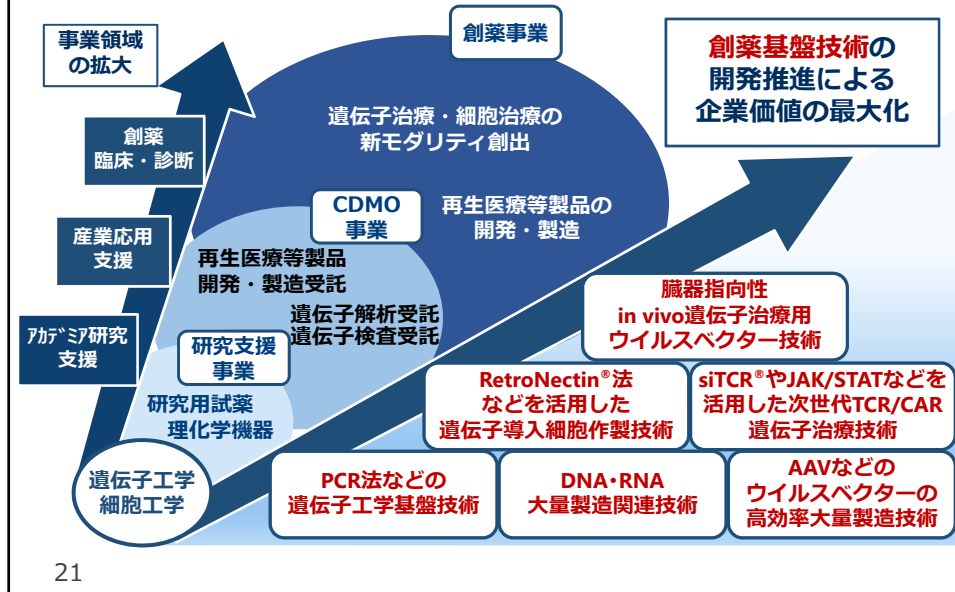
事業領域の拡大

創薬臨床・診断

産業応用支援

ｱｶﾃﾞﾐｱ研究支援

創薬事業

遺伝子治療・細胞治療の新モダリティ創出

CDMO事業

再生医療等製品の開発・製造

再生医療等製品開発・製造受託

遺伝子解析受託
遺伝子検査受託

研究支援事業

研究用試薬
理化学機器

遺伝子工学
細胞工学

創薬基盤技術の開発推進による企業価値の最大化

臓器指向性
in vivo遺伝子治療用
ウイルスベクター技術

RetroNectin®法
などを活用した
遺伝子導入細胞作製技術

siTCR®やJAK/STATなどを
活用した次世代TCR/CAR
遺伝子治療技術

PCR法などの
遺伝子工学基盤技術

DNA・RNA
大量製造関連技術

AAVなどの
ウイルスベクターの
高効率大量製造技術

21